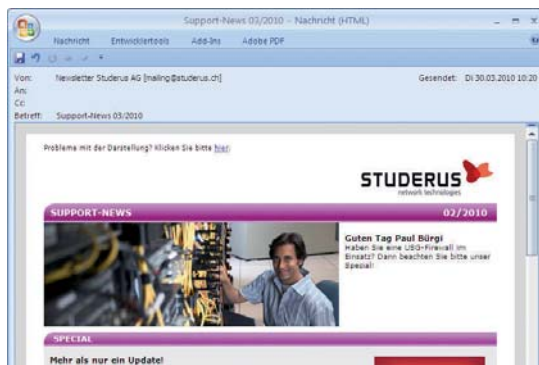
Support-News 03/2010 - Nachricht (HTML)

Nachricht Entwicklertools Add-Ins Adobe PDF

Von: Newsletter Studerus AG [mailing@studerus.ch]
Gesendet: Di 30.03.2010 10:20
An:
Cc:
Betreff: Support-News 03/2010

Probleme mit der Darstellung? Klicken Sie bitte hier!

STUDERUS
network technologies

SUPPORT-NEWS 02/2010

Guten Tag Paul Bürgi
Haben Sie eine USG-Firewall im Einsatz? Dann beachten Sie bitte unser Spezial!

SPECIAL

Mehr als nur ein Update!